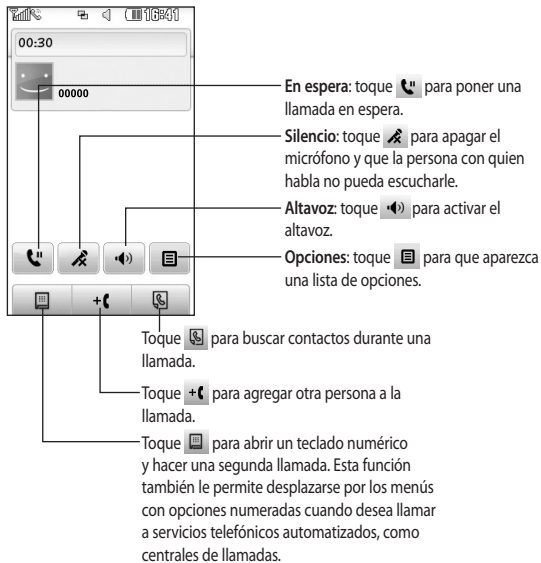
16:41

00:30

00000

+(

**En espera**: toque para poner una llamada en espera.

**Silencio**: toque para apagar el micrófono y que la persona con quien habla no pueda escucharle.

**Altavoz**: toque para activar el altavoz.

**Opciones**: toque para que aparezca una lista de opciones.

Toque para buscar contactos durante una llamada.

Toque +( para agregar otra persona a la llamada.

Toque para abrir un teclado numérico y hacer una segunda llamada. Esta función también le permite desplazarse por los menús con opciones numeradas cuando desea llamar a servicios telefónicos automatizados, como centrales de llamadas.